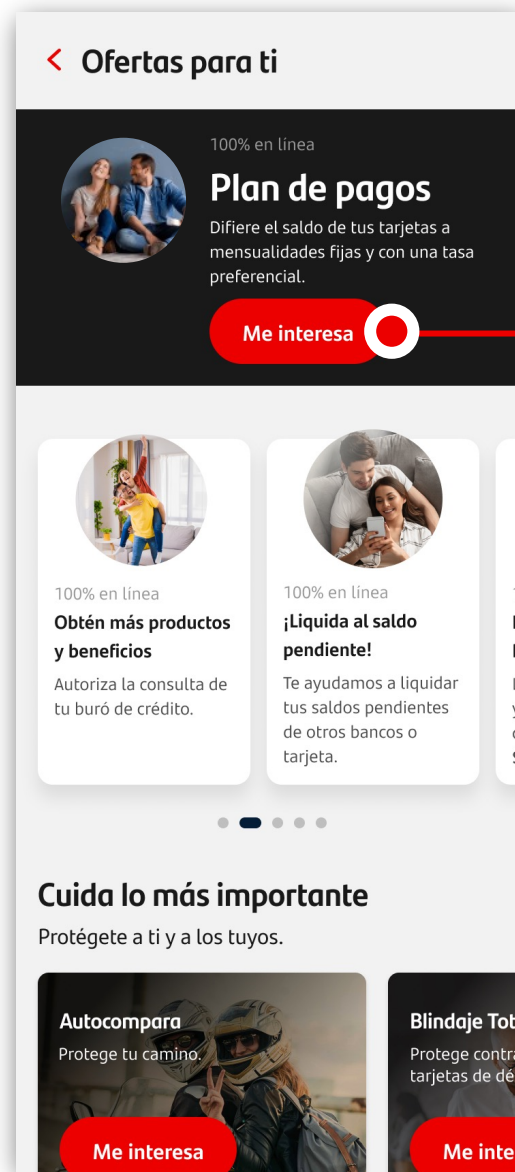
Ofertas para ti

100% en línea

Plan de pagos

Difiere el saldo de tus tarjetas a mensualidades fijas y con una tasa preferencial.

Me interesa

100% en línea

Obtén más productos y beneficios

Autoriza la consulta de tu buró de crédito.

100% en línea

¡Liquida al saldo pendiente!

Te ayudamos a liquidar tus saldos pendientes de otros bancos o tarjeta.

Cuida lo más importante

Protégete a ti y a los tuyos.

Autocompara

Protege tu camino.

Me interesa

Blindaje Tot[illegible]

Protege contra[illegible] tarjetas de dé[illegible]

Me inte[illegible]